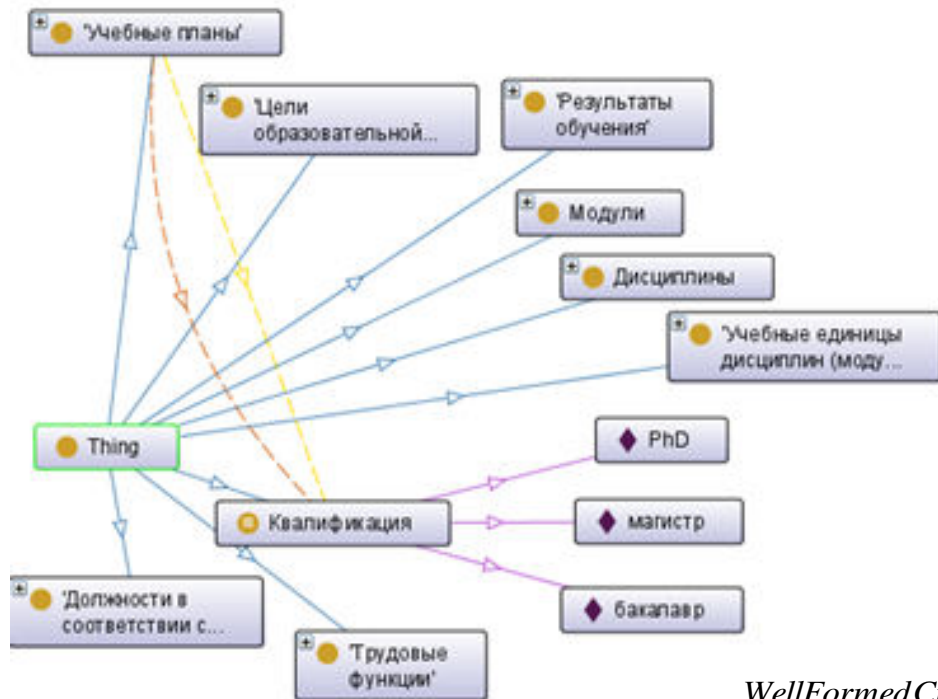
'Учебные планы'

'Цели образовательной...

'Результаты обучения'

Модули

Дисциплины

'Учебные единицы дисциплин (моду...

Thing

PhD

Квалификация

магистр

бакалавр

'Должности в соответствии с...

'Трудовые функции'

WellFormedC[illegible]